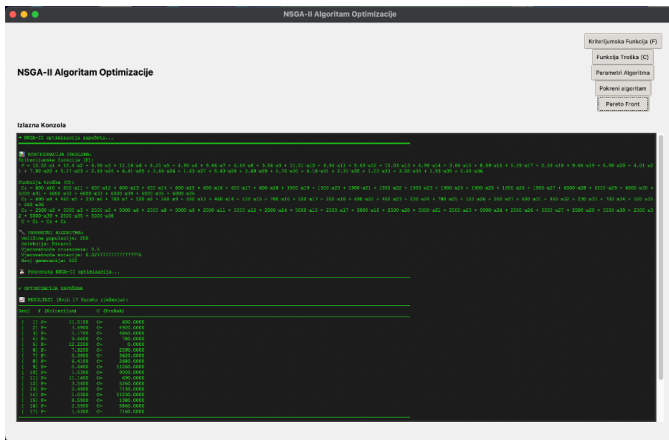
NSGA-II Algoritam Optimizacije

Kriterijumska Funkcija (F)
Funkcija Troška (C)
Parametri Algoritma
Pokreni algoritam
Pareto Front

NSGA-II Algoritam Optimizacije

Izlazna Konzola

NSGA-II optimizacija pokrenuta...

KONFIGURACIJA PROBLEMA:
Kriterijumska Funkcija (F):
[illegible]

Funkcija Troška (C):
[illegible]

PARAMETRI ALGORITMA:
Veličina populacije: 200
Generacije: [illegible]
Vjerovatnoća ukrštanja: 0.9
Vjerovatnoća mutacije: 0.0277777777777776
Broj generacija: 100

Pokretanje NSGA-II optimizacije...

OPTIMIZACIJA ZAVRŠENA

REZULTATI (Broj 17 Pareto rješenja):

| Broj | F (Kriterijum) | C (Trošak) |
|---|---|---|
| 1 | 11.5100 | 600.0000 |
| 2 | 3.9900 | 4900.0000 |
| 3 | 5.1700 | 4400.0000 |
| 4 | 0.6600 | 700.0000 |
| 5 | 12.2200 | 0.0000 |
| 6 | 7.0200 | 2500.0000 |
| 7 | 5.3900 | 5600.0000 |
| 8 | 6.6100 | 2400.0000 |
| 9 | 0.6400 | 11300.0000 |
| 10 | 1.5300 | 9000.0000 |
| 11 | 11.1400 | 690.0000 |
| 12 | 3.1400 | 5300.0000 |
| 13 | 1.0400 | 7100.0000 |
| 14 | 1.0300 | 11200.0000 |
| 15 | 8.5900 | 1300.0000 |
| 16 | 2.8600 | 5800.0000 |
| 17 | 1.6300 | 7100.0000 |